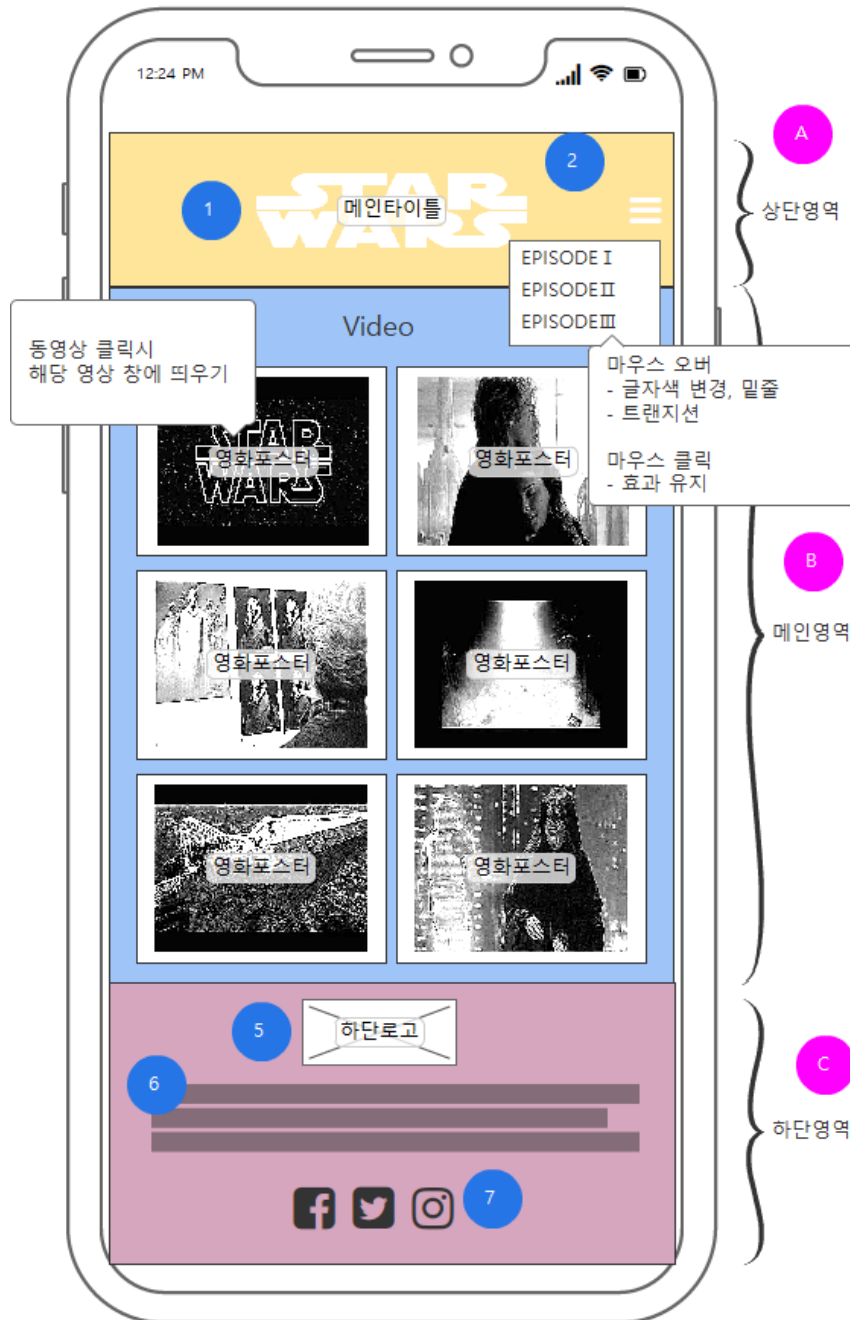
12:24 PM

A
상단영역

2
1
STAR WARS
메인타이틀

EPISODE Ⅰ
EPISODE Ⅱ
EPISODE Ⅲ

마우스 오버
- 글자색 변경, 밑줄
- 트랜지션

마우스 클릭
- 효과 유지

동영상 클릭시
해당 영상 창에 띄우기

Video

STAR WARS
영화포스터
영화포스터
영화포스터
영화포스터
영화포스터
영화포스터

B
메인영역

5
하단로고
6
7

C
하단영역